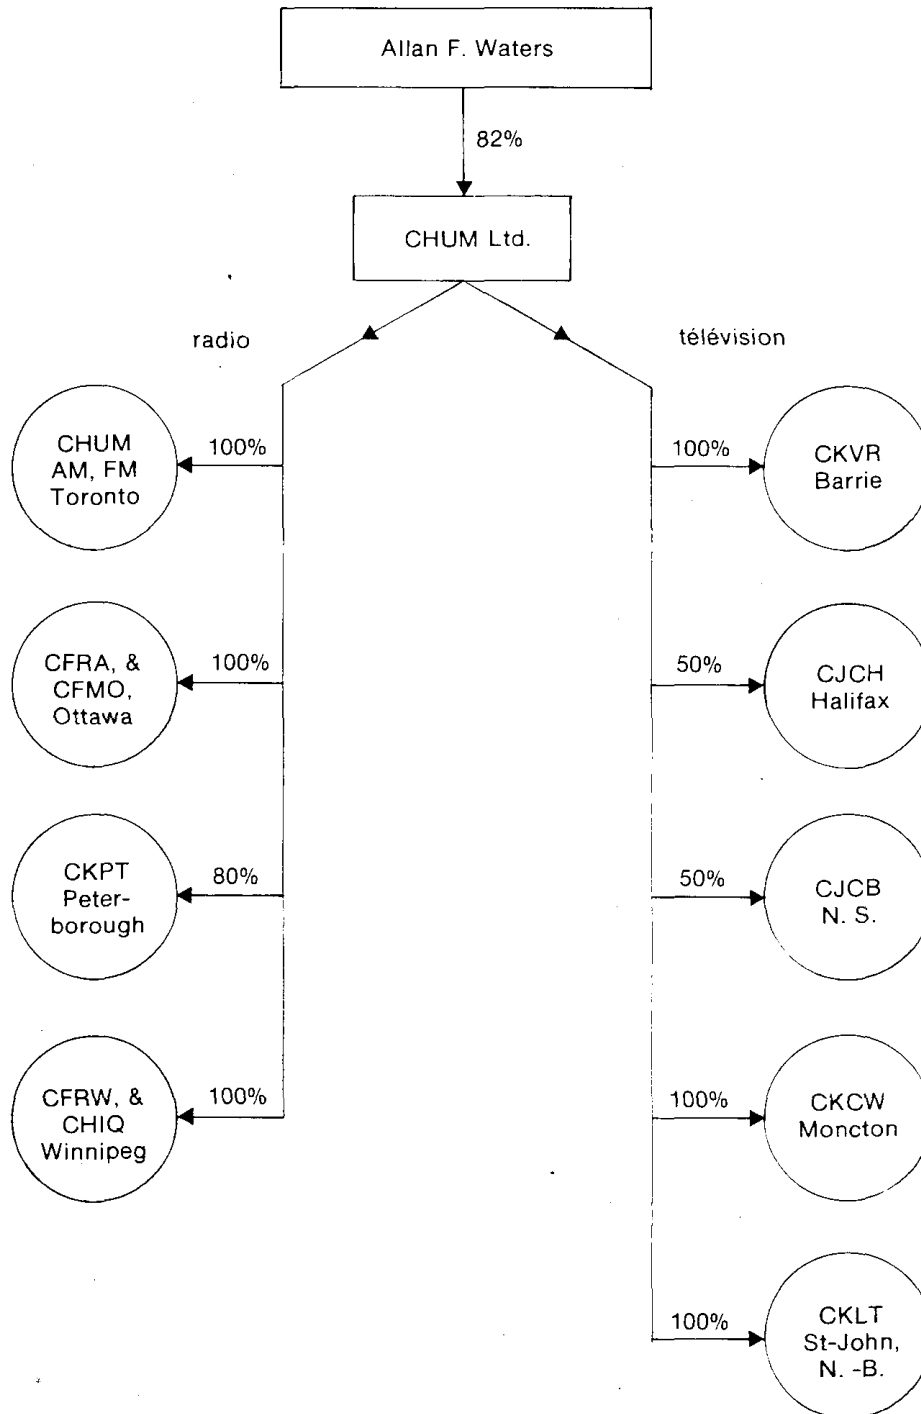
Allan F. Waters

82%

CHUM Ltd.

radio

télévision

100%

CHUM AM, FM Toronto

100%

CFRA, & CFMO, Ottawa

80%

CKPT Peterborough

100%

CFRW, & CHIQ Winnipeg

100%

CKVR Barrie

50%

CJCH Halifax

50%

CJCB N. S.

100%

CKCW Moncton

100%

CKLT St-John, N. -B.